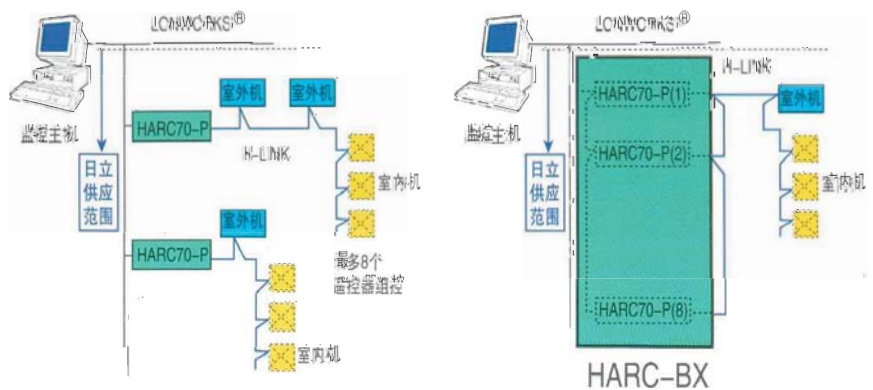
LONWORKS®

监控主机

日立供应范围

HARC70-P

室外机

室外机

H-LINK

室内机

HARC70-P

室外机

最多8个监控器组控

室内机

LONWORKS®

H-LINK

监控主机

日立供应范围

HARC70-P(1)

HARC70-P(2)

HARC70-P(8)

室外机

室内机

HARC-BX